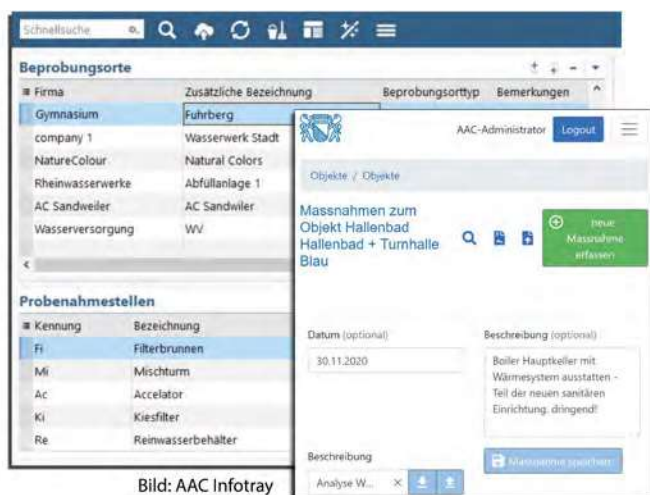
Schnellsuche

Beprobungsorte

| Firma | Zusätzliche Bezeichnung | Beprobungsorttyp | Bemerkungen |
|---|---|---|---|
| Gymnasium | Fuhrberg | | |
| company 1 | Wasserwerk Stadt | | |
| NatureColour | Natural Colors | | |
| Rheinwasserwerke | Abfüllanlage 1 | | |
| AC Sandweiler | AC Sandwiler | | |
| Wasserversorgung | WV | | |

Probenahmestellen

| Kennung | Bezeichnung |
|---|---|
| Fi | Filterbrunnen |
| Mi | Mischturm |
| Ac | Accelator |
| Ki | Kiesfilter |
| Re | Reinwasserbehälter |

AAC-Administrator Logout

Objekte / Objekte

Massnahmen zum Objekt Hallenbad Hallenbad + Turnhalle Blau

neue Massnahme erfassen

Datum (optional)
30.11.2020

Beschreibung (optional)
Boiler Hauptkeller mit Wärmesystem ausstatten - Teil der neuen sanitären Einrichtung. dringend!

Beschreibung
Analyse W...

Massnahme speichern

Bild: AAC Infotray